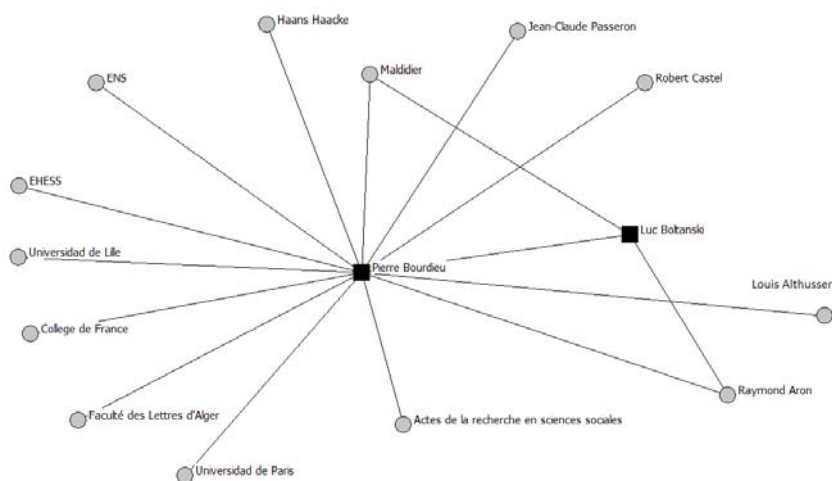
Haans Haacke

Jean-Claude Passeron

ENS

Maldidier

Robert Castel

EHESS

Luc Boltanski

Universidad de Lille

Pierre Bourdieu

Louis Althusser

College de France

Raymond Aron

Faculté des Lettres d'Alger

Actes de la recherche en sciences sociales

Universidad de Paris